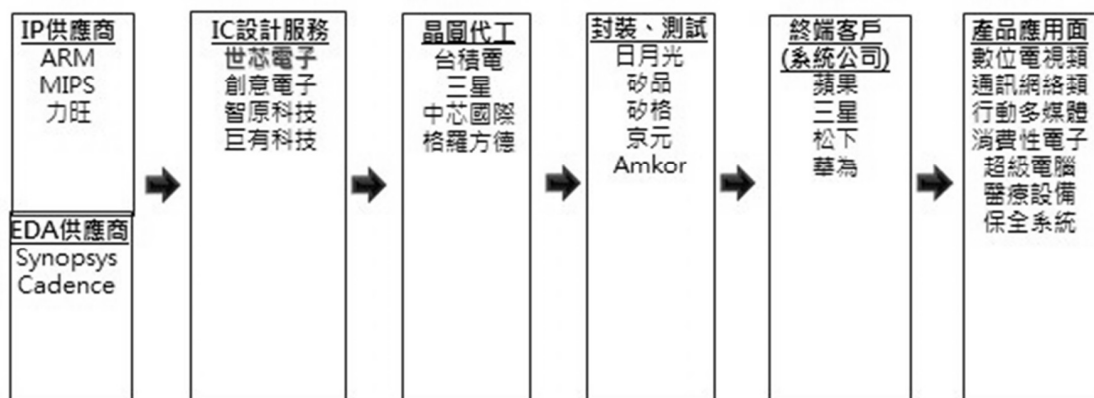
IP供應商
ARM
MIPS
力旺

EDA供應商
Synopsys
Cadence

IC設計服務
世芯電子
創意電子
智原科技
巨有科技

晶圓代工
台積電
三星
中芯國際
格羅方德

封裝、測試
日月光
矽品
矽格
京元
Amkor

終端客戶
(系統公司)
蘋果
三星
松下
華為

產品應用面
數位電視類
通訊網絡類
行動多媒體
消費性電子
超級電腦
醫療設備
保全系統